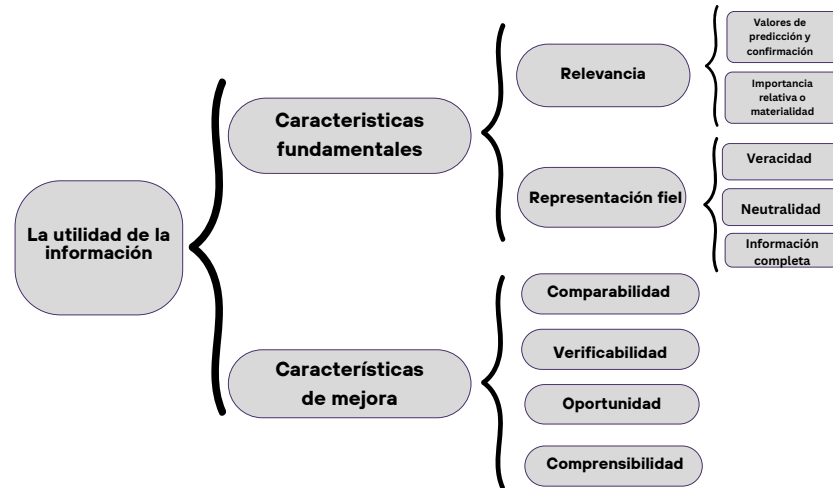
La utilidad de la información

Caracteristicas fundamentales

Relevancia

Valores de predicción y confirmación

Importancia relativa o materialidad

Representación fiel

Veracidad

Neutralidad

Información completa

Características de mejora

Comparabilidad

Verificabilidad

Oportunidad

Comprensibilidad